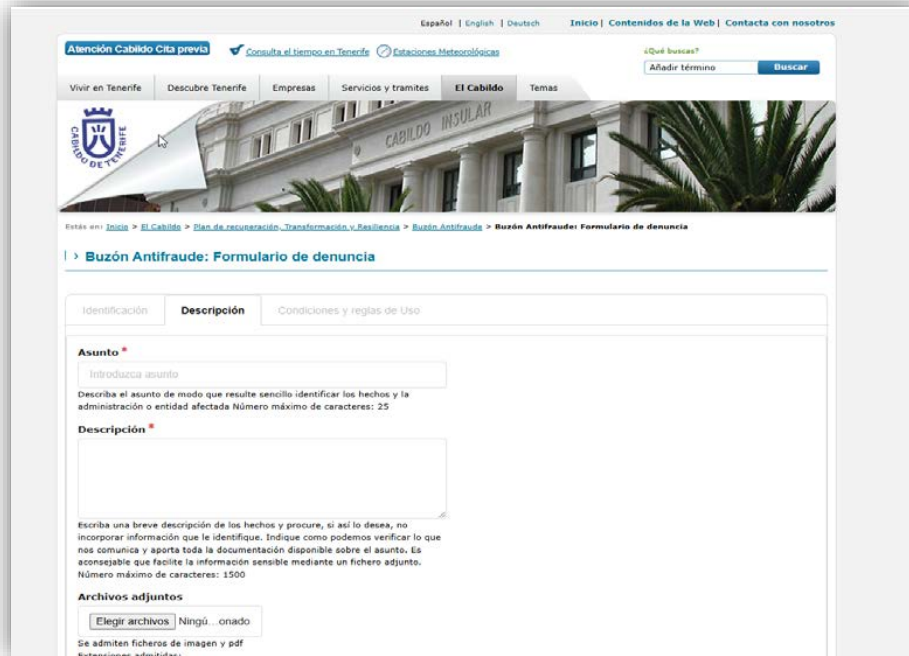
Español | English | Deutsch Inicio | Contenidos de la Web | Contacta con nosotros

Atención Cabildo Cita previa Consulta el tiempo en Tenerife Estaciones Meteorológicas

¿Qué buscas?
Añadir término Buscar

Vivir en Tenerife Descubre Tenerife Empresas Servicios y tramites El Cabildo Temas

CABILDO DE TENERIFE

CABILDO INSULAR

Estás en: Inicio > El Cabildo > Plan de recuperación, Transformación y Resiliencia > Buzón Antifraude > Buzón Antifraude: Formulario de denuncia

› Buzón Antifraude: Formulario de denuncia

Identificación Descripción Condiciones y reglas de Uso

Asunto *

Introduzca asunto

Describa el asunto de modo que resulte sencillo identificar los hechos y la administración o entidad afectada Número máximo de caracteres: 25

Descripción *

Escriba una breve descripción de los hechos y procure, si así lo desea, no incorporar información que le identifique. Indique como podemos verificar lo que nos comunica y aporta toda la documentación disponible sobre el asunto. Es aconsejable que facilite la información sensible mediante un fichero adjunto. Número máximo de caracteres: 1500

Archivos adjuntos

Elegir archivos Ningú...onado

Se admiten ficheros de imagen y pdf
Extensiones admitidas: